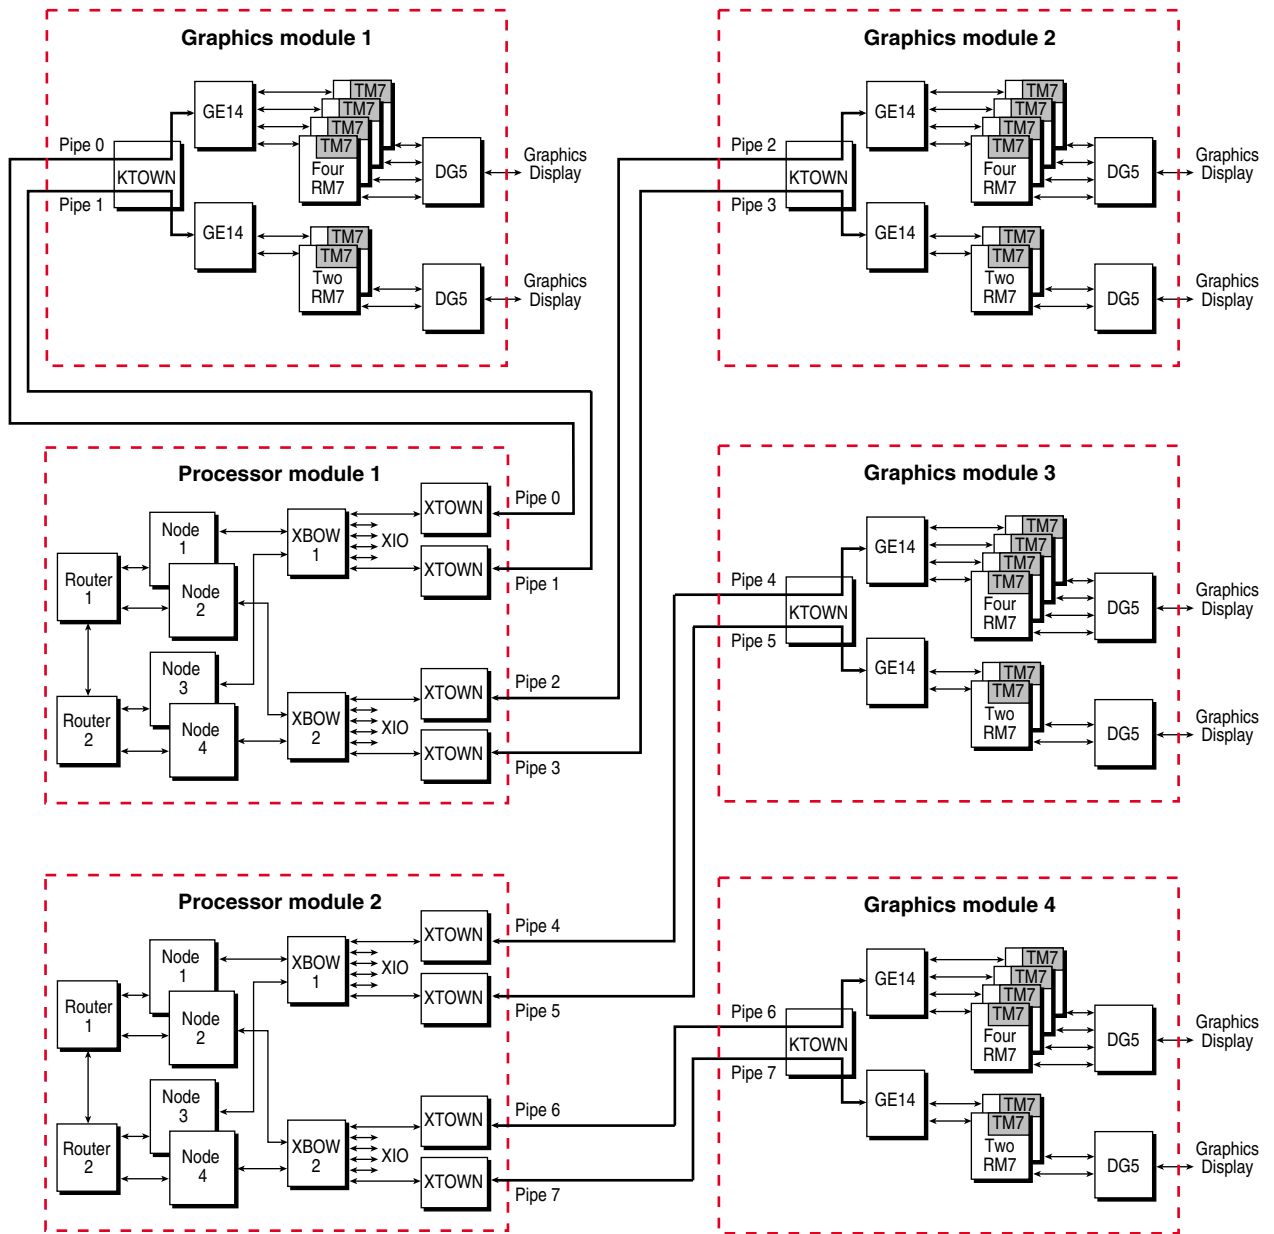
Graphics module 1

GE14
TM7
TM7
TM7
TM7
Four RM7
Pipe 0
KTOWN
Pipe 1
DG5
Graphics Display
GE14
TM7
TM7
Two RM7
DG5
Graphics Display

Graphics module 2

GE14
TM7
TM7
TM7
TM7
Four RM7
Pipe 2
KTOWN
Pipe 3
DG5
Graphics Display
GE14
TM7
TM7
Two RM7
DG5
Graphics Display

Processor module 1

Node 1
Router 1
Node 2
XBOW 1
XIO
XTOWN
XTOWN
Pipe 0
Pipe 1
Node 3
Router 2
Node 4
XBOW 2
XIO
XTOWN
XTOWN
Pipe 2
Pipe 3

Graphics module 3

GE14
TM7
TM7
TM7
TM7
Four RM7
Pipe 4
KTOWN
Pipe 5
DG5
Graphics Display
GE14
TM7
TM7
Two RM7
DG5
Graphics Display

Processor module 2

Node 1
Router 1
Node 2
XBOW 1
XIO
XTOWN
XTOWN
Pipe 4
Pipe 5
Node 3
Router 2
Node 4
XBOW 2
XIO
XTOWN
XTOWN
Pipe 6
Pipe 7

Graphics module 4

GE14
TM7
TM7
TM7
TM7
Four RM7
Pipe 6
KTOWN
Pipe 7
DG5
Graphics Display
GE14
TM7
TM7
Two RM7
DG5
Graphics Display